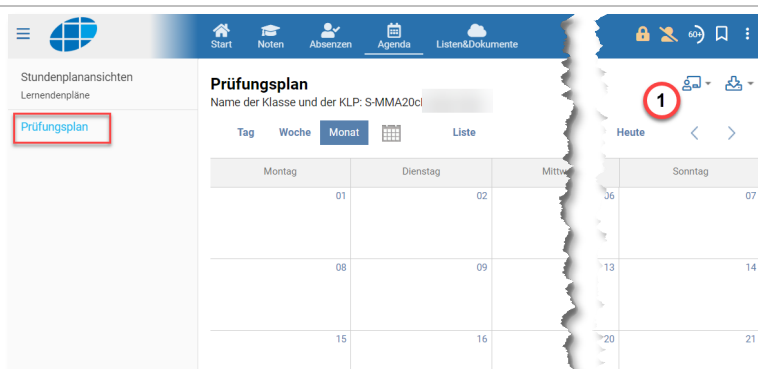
Start Noten Absenzen Agenda Listen&Dokumente

60+

Stundenplanansichten
Lernendenpläne

Prüfungsplan

Prüfungsplan
Name der Klasse und der KLP: S-MMA20c

1

Tag Woche Monat Liste

Heute

| Montag | Dienstag | Mittw | Sonntag |
|---|---|---|---|
| 01 | 02 | 06 | 07 |
| 08 | 09 | 13 | 14 |
| 15 | 16 | 20 | 21 |